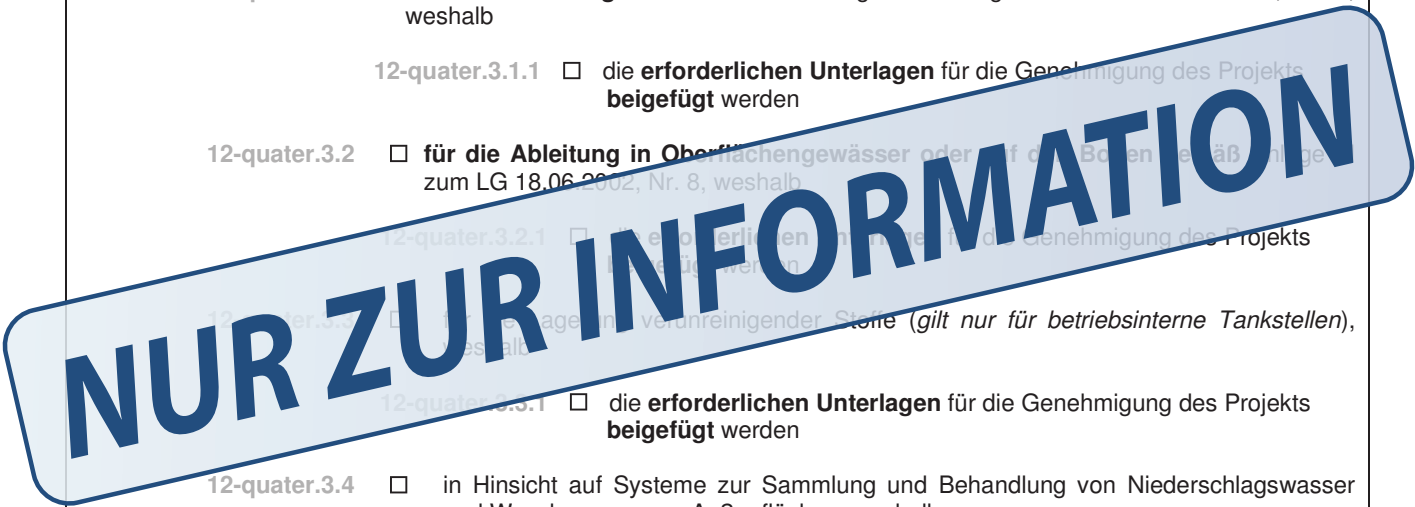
weshalb

12-quater.3.1.1 ☐ die **erforderlichen Unterlagen** für die Genehmigung des Projekts **beigefügt** werden

12-quater.3.2 ☐ **für die Ableitung in Oberflächengewässer oder auf den Boden gemäß** Anlage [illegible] zum LG 18.06.2002, Nr. 8, weshalb

12-quater.3.2.1 ☐ die **erforderlichen Unterlagen** für die Genehmigung des Projekts **beigefügt** werden

12-quater.3.3 ☐ für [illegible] Lagerung verunreinigender Stoffe (*gilt nur für betriebsinterne Tankstellen*), weshalb

12-quater.3.3.1 ☐ die **erforderlichen Unterlagen** für die Genehmigung des Projekts **beigefügt** werden

12-quater.3.4 ☐ in Hinsicht auf Systeme zur Sammlung und Behandlung von Niederschlagswasser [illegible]

NUR ZUR INFORMATION